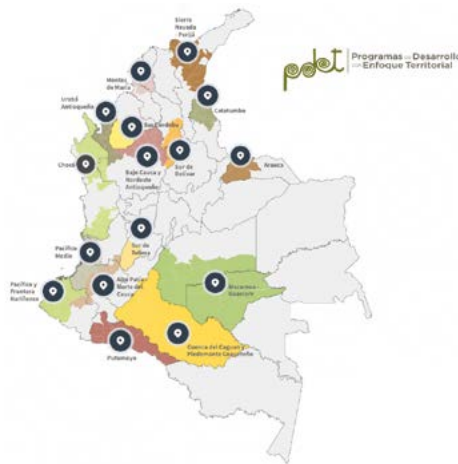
Sierra Nevada Perijá

pdet Programas de Desarrollo con Enfoque Territorial

Montes de María

Catatumbo

Urabá Antioqueño

Sur Córdoba

Sur de Bolívar

Arauca

Chocó

Bajo Cauca y Nordeste Antioqueño

Sur de Tolima

Pacífico Medio

Macarena - Guaviare

Pacífico y Frontera Nariñense

Alto Patía - Norte del Cauca

Cuenca del Caguán y Piedemonte Caqueteño

Putumayo